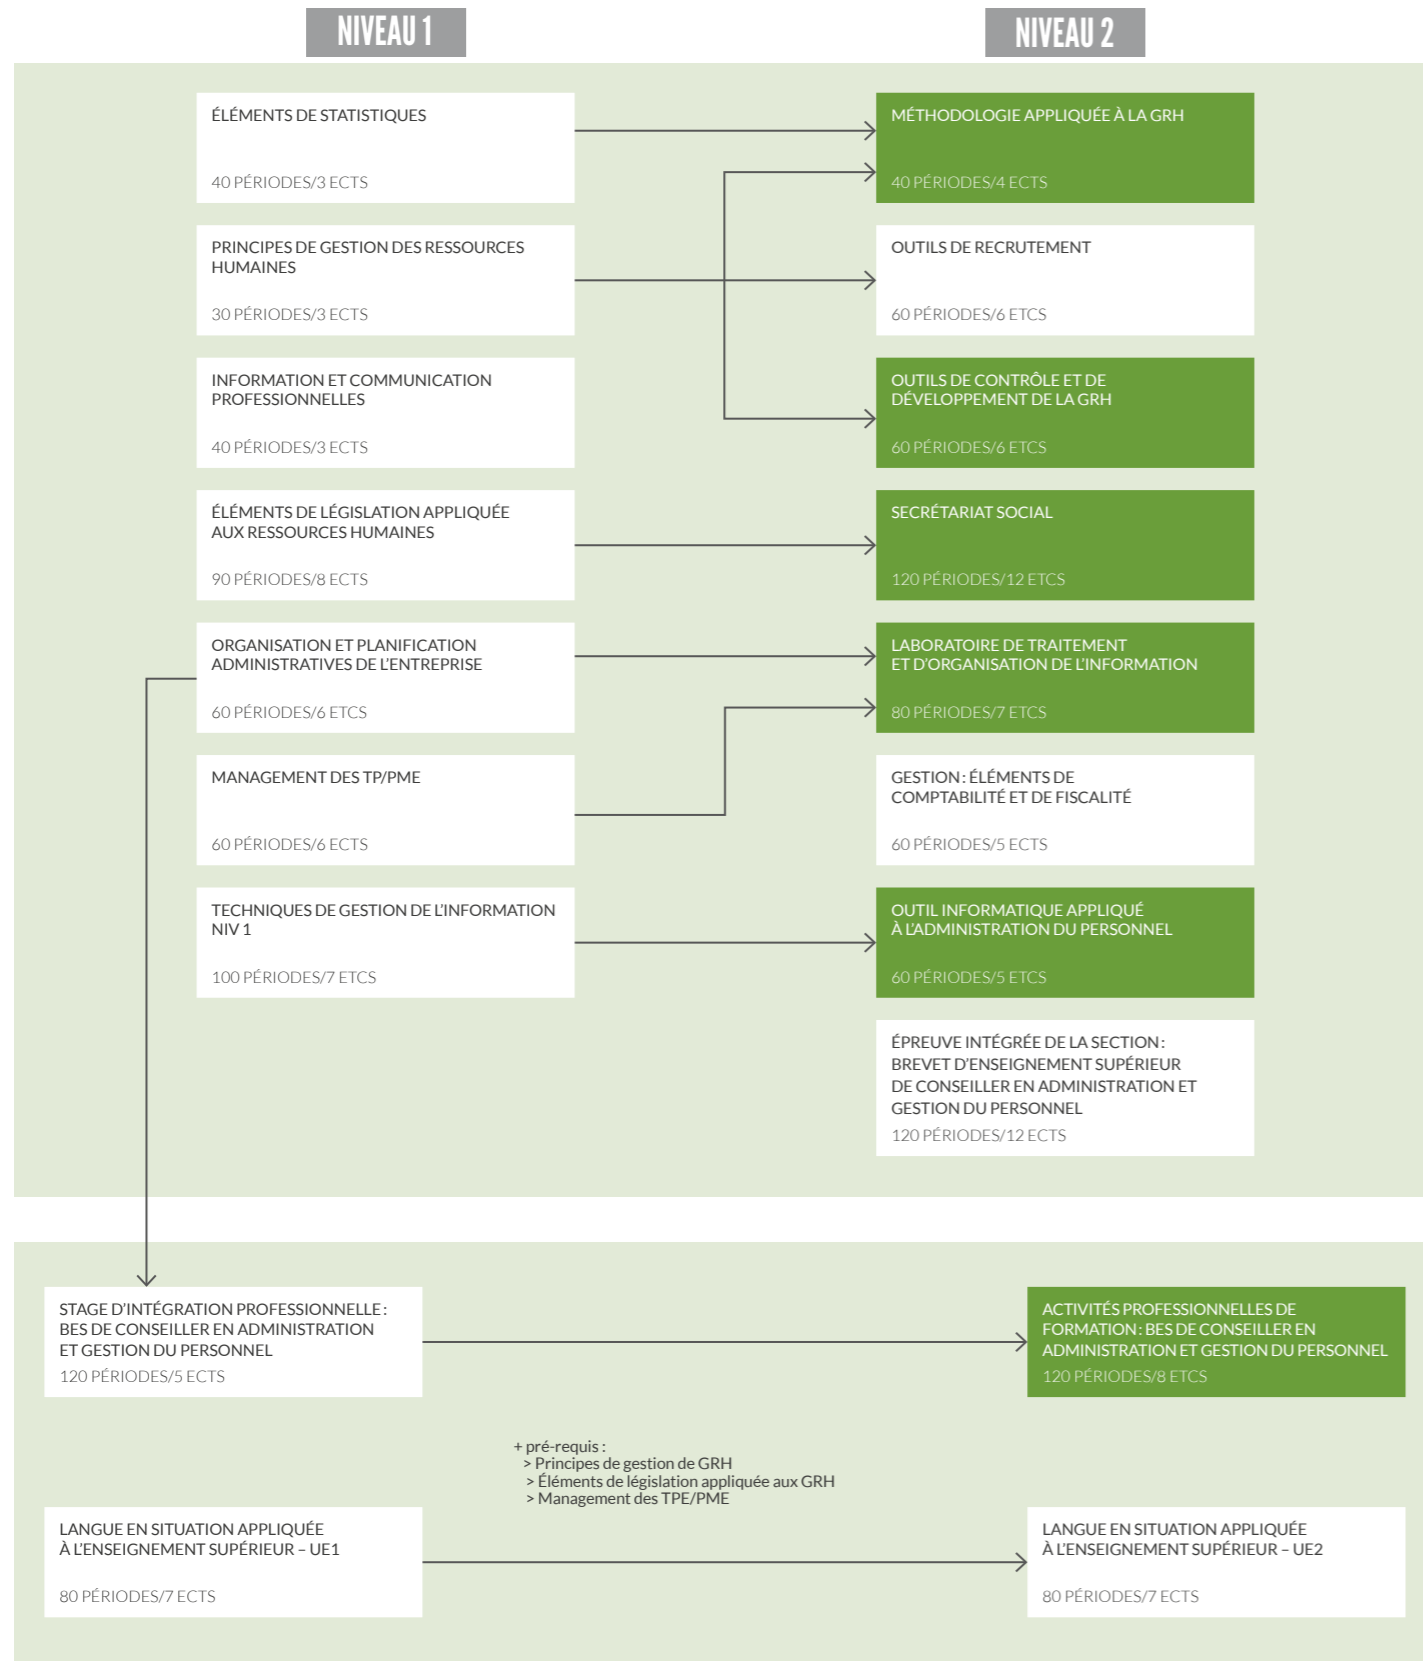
NIVEAU 1

NIVEAU 2

ÉLÉMENTS DE STATISTIQUES
40 PÉRIODES/3 ECTS

MÉTHODOLOGIE APPLIQUÉE À LA GRH
40 PÉRIODES/4 ECTS

PRINCIPES DE GESTION DES RESSOURCES HUMAINES
30 PÉRIODES/3 ECTS

OUTILS DE RECRUTEMENT
60 PÉRIODES/6 ETCS

INFORMATION ET COMMUNICATION PROFESSIONNELLES
40 PÉRIODES/3 ECTS

OUTILS DE CONTRÔLE ET DE DÉVELOPPEMENT DE LA GRH
60 PÉRIODES/6 ETCS

ÉLÉMENTS DE LÉGISLATION APPLIQUÉE AUX RESSOURCES HUMAINES
90 PÉRIODES/8 ECTS

SECRÉTARIAT SOCIAL
120 PÉRIODES/12 ETCS

ORGANISATION ET PLANIFICATION ADMINISTRATIVES DE L'ENTREPRISE
60 PÉRIODES/6 ETCS

LABORATOIRE DE TRAITEMENT ET D'ORGANISATION DE L'INFORMATION
80 PÉRIODES/7 ETCS

MANAGEMENT DES TP/PME
60 PÉRIODES/6 ECTS

GESTION : ÉLÉMENTS DE COMPTABILITÉ ET DE FISCALITÉ
60 PÉRIODES/5 ETCS

TECHNIQUES DE GESTION DE L'INFORMATION NIV 1
100 PÉRIODES/7 ETCS

OUTIL INFORMATIQUE APPLIQUÉ À L'ADMINISTRATION DU PERSONNEL
60 PÉRIODES/5 ETCS

ÉPREUVE INTÉGRÉE DE LA SECTION : BREVET D'ENSEIGNEMENT SUPÉRIEUR DE CONSEILLER EN ADMINISTRATION ET GESTION DU PERSONNEL
120 PÉRIODES/12 ECTS

STAGE D'INTÉGRATION PROFESSIONNELLE : BES DE CONSEILLER EN ADMINISTRATION ET GESTION DU PERSONNEL
120 PÉRIODES/5 ECTS

ACTIVITÉS PROFESSIONNELLES DE FORMATION : BES DE CONSEILLER EN ADMINISTRATION ET GESTION DU PERSONNEL
120 PÉRIODES/8 ETCS

+ pré-requis :
> Principes de gestion de GRH
> Éléments de législation appliquée aux GRH
> Management des TPE/PME

LANGUE EN SITUATION APPLIQUÉE À L'ENSEIGNEMENT SUPÉRIEUR – UE1
80 PÉRIODES/7 ECTS

LANGUE EN SITUATION APPLIQUÉE À L'ENSEIGNEMENT SUPÉRIEUR – UE2
80 PÉRIODES/7 ECTS